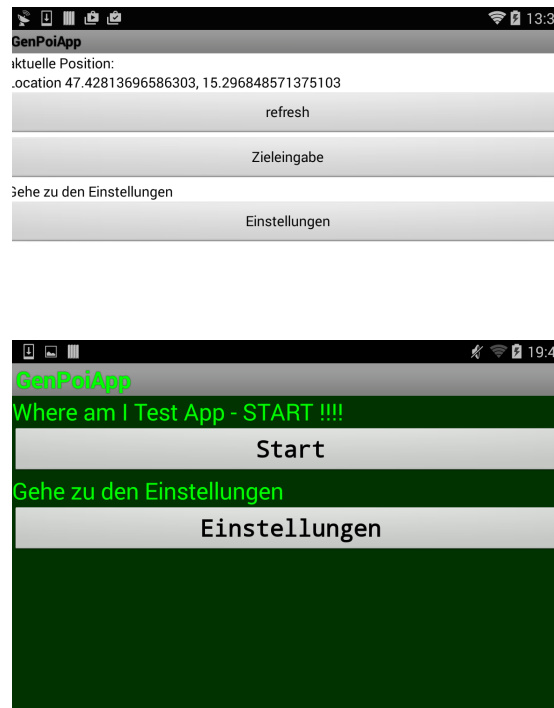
13:3
GenPoiApp
ktuelle Position:
.ocation 47.42813696586303, 15.296848571375103
refresh
Zieleingabe
3ehe zu den Einstellungen
Einstellungen

19:4
GenPoiApp
Where am I Test App - START !!!!
Start
Gehe zu den Einstellungen
Einstellungen